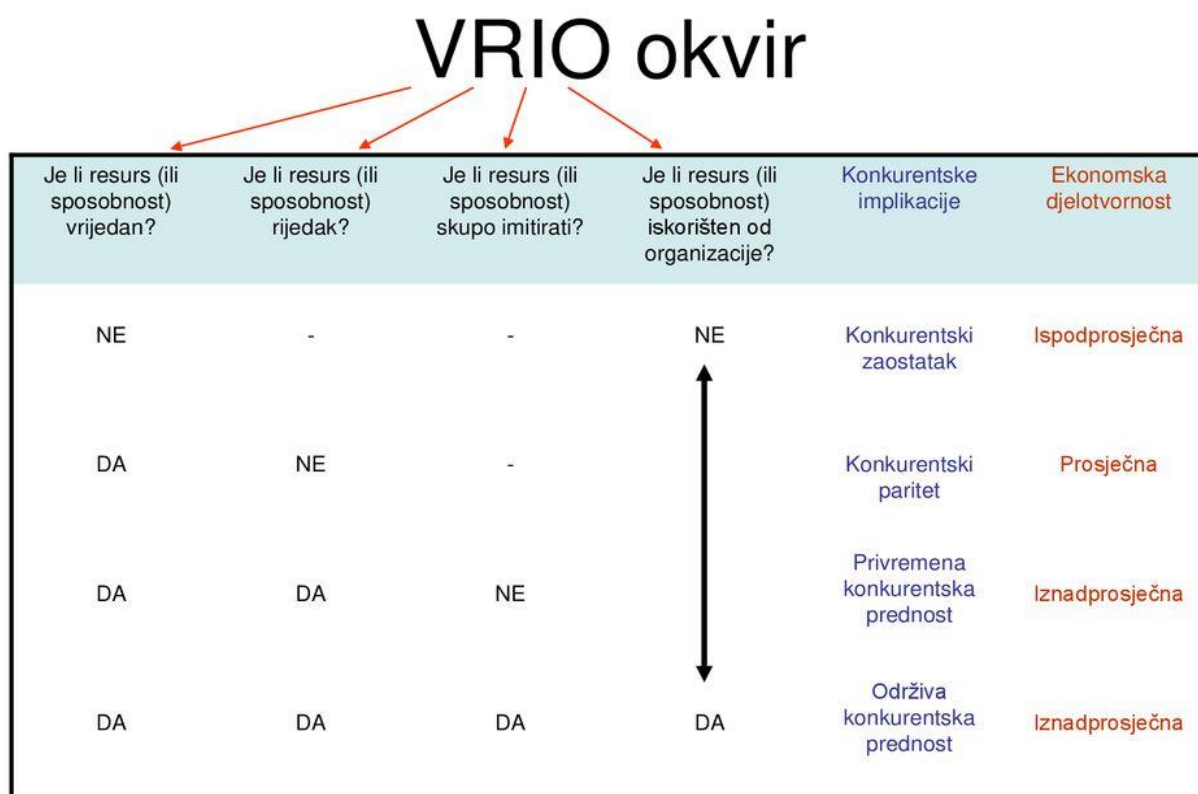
VRIO okvir

| Je li resurs (ili sposobnost) vrijedan? | Je li resurs (ili sposobnost) rijedak? | Je li resurs (ili sposobnost) skupo imitirati? | Je li resurs (ili sposobnost) iskorišten od organizacije? | Konkurentske implikacije | Ekonomska djelotvornost |
|---|---|---|---|---|---|
| NE | - | - | NE | Konkurentski zaostatak | Ispodprosječna |
| DA | NE | - | | Konkurentski paritet | Prosječna |
| DA | DA | NE | | Privremena konkurentska prednost | Iznadprosječna |
| DA | DA | DA | DA | Održiva konkurentska prednost | Iznadprosječna |